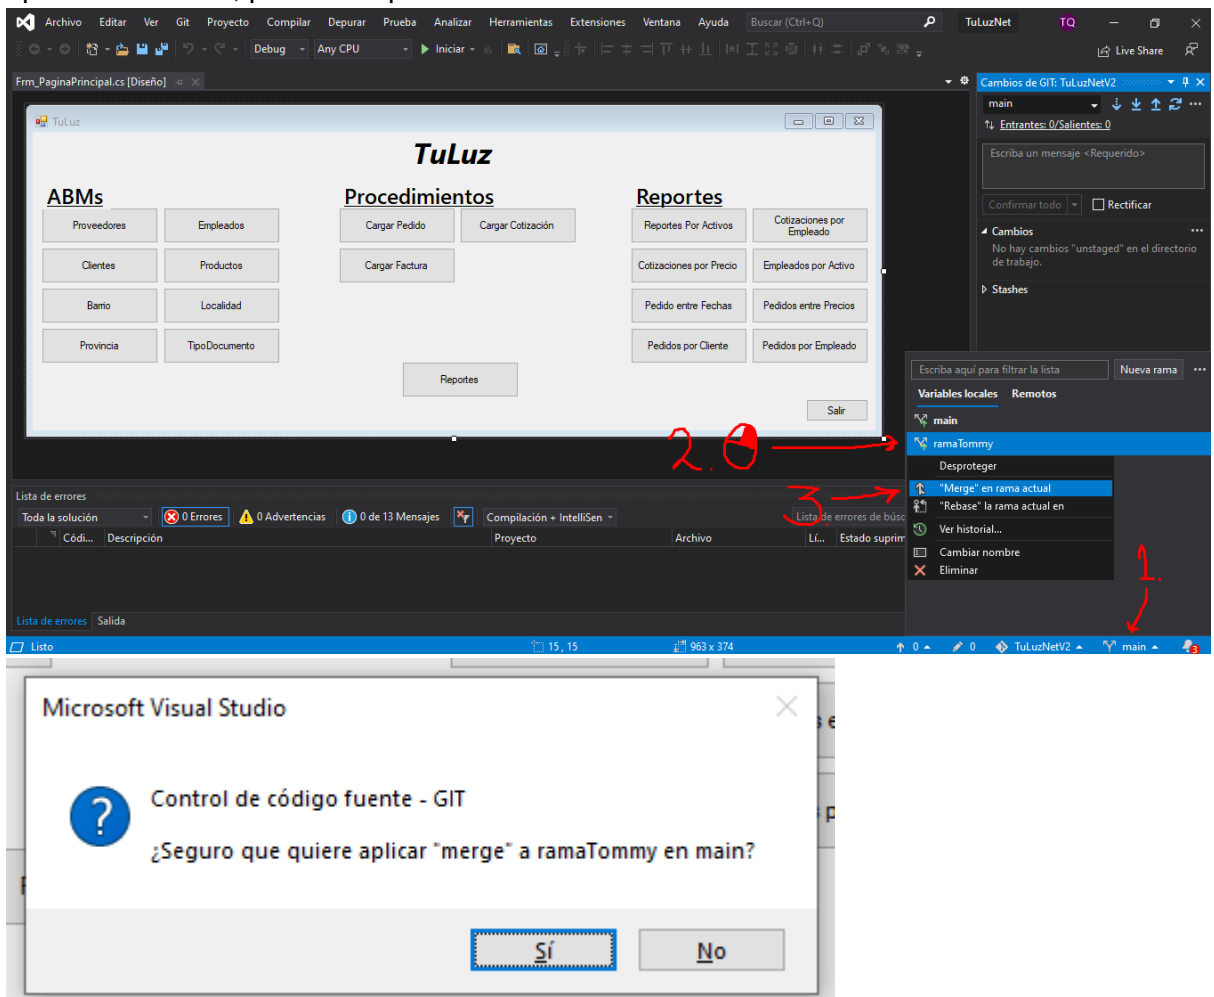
Archivo Editar Ver Git Proyecto Compilar Depurar Prueba Analizar Herramientas Extensiones Ventana Ayuda Buscar (Ctrl+Q) TuLuzNet TQ

Debug Any CPU Iniciar Live Share

Frm_PaginaPrincipal.cs [Diseño]

TuLuz

TuLuz

ABMs

Proveedores Empleados
Clientes Productos
Barrio Localidad
Provincia TipoDocumento

Procedimientos

Cargar Pedido Cargar Cotización
Cargar Factura

Reportes

Reportes

Reportes Por Activos Cotizaciones por Empleado
Cotizaciones por Precio Empleados por Activo
Pedido entre Fechas Pedidos entre Precios
Pedidos por Cliente Pedidos por Empleado

Salir

Cambios de GIT: TuLuzNetV2

main

Entrantes: 0/Salientes: 0

Escriba un mensaje <Requerido>

Confirmar todo Rectificar

Cambios
No hay cambios "unstaged" en el directorio de trabajo.

Stashes

Escriba aquí para filtrar la lista Nueva rama

Variables locales Remotos

main
ramaTommy

Desproteger
"Merge" en rama actual
"Rebase" la rama actual en
Ver historial...
Cambiar nombre
Eliminar

2.
3
1.

Lista de errores

Toda la solución 0 Errores 0 Advertencias 0 de 13 Mensajes Compilación + IntelliSen Lista de errores de búsc

Códi... Descripción Proyecto Archivo Lí... Estado suprim

Lista de errores Salida

Listo 15, 15 963 x 374 0 0 TuLuzNetV2 main 3

Microsoft Visual Studio

Control de código fuente - GIT

¿Seguro que quiere aplicar "merge" a ramaTommy en main?

Sí No